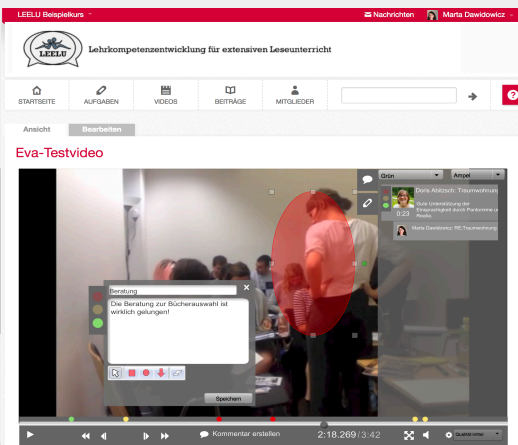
LEELU Beispielkurs

Nachrichten

Marta Dawidowicz

LEELU

Lehrkompetenzentwicklung für extensiven Leseunterricht

STARTSEITE

AUFGABEN

VIDEOS

BEITRÄGE

MITGLIEDER

Ansicht

Bearbeiten

Eva-Testvideo

Grün

Ampel

Doris Ahlitzsch: Traumwohnung

0:23

Gute Unterstützung der Unsicherheit durch Pantomime und Medien

Marta Dawidowicz: RE:Traumwohnung

Beratung

Die Beratung zur Bücherauswahl ist wirklich gelungen!

Speichern

Kommentar erstellen

2:18.269 / 3:42

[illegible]